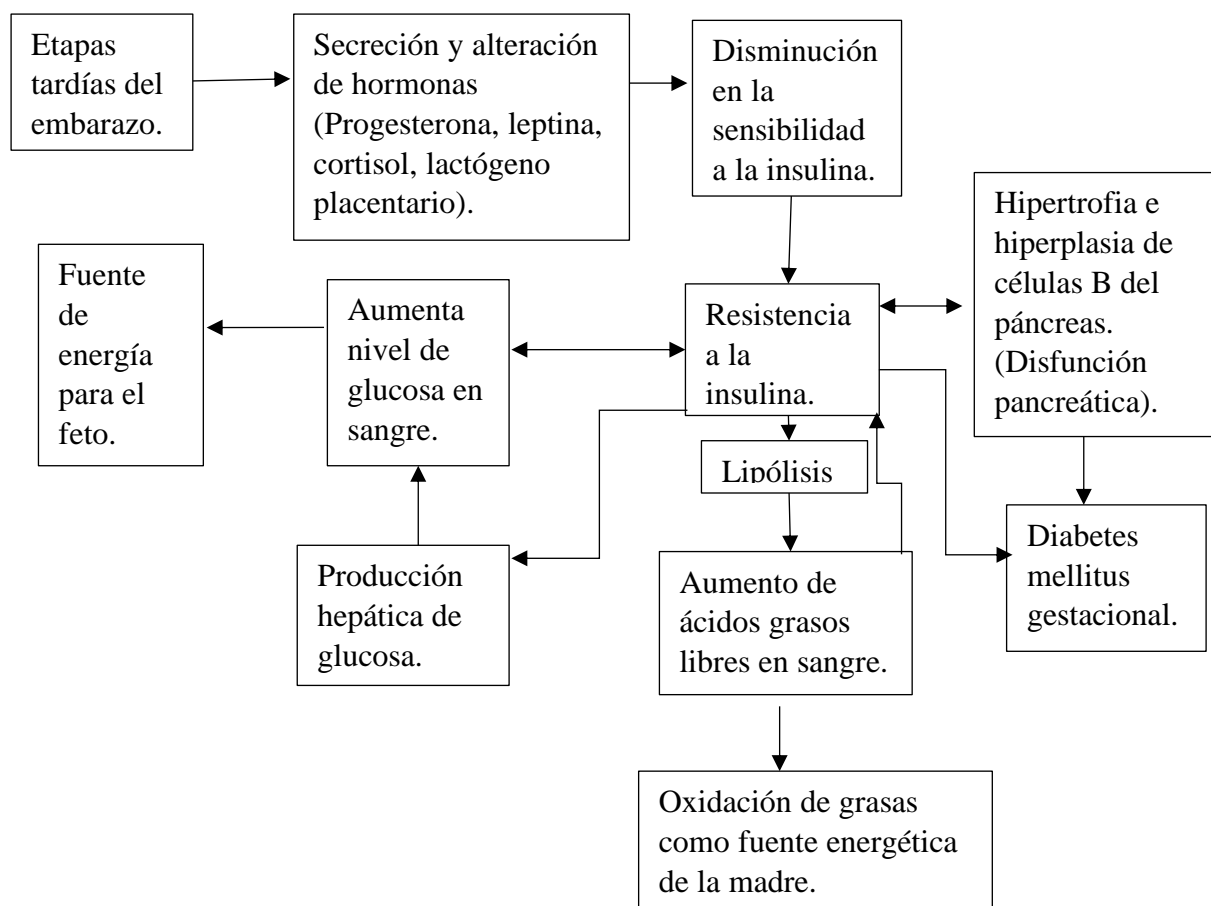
Etapas tardías del embarazo.

Secreción y alteración de hormonas (Progesterona, leptina, cortisol, lactógeno placentario).

Disminución en la sensibilidad a la insulina.

Hipertrofia e hiperplasia de células B del páncreas. (Disfunción pancreática).

Fuente de energía para el feto.

Aumenta nivel de glucosa en sangre.

Resistencia a la insulina.

Lipólisis

Producción hepática de glucosa.

Aumento de ácidos grasos libres en sangre.

Diabetes mellitus gestacional.

Oxidación de grasas como fuente energética de la madre.